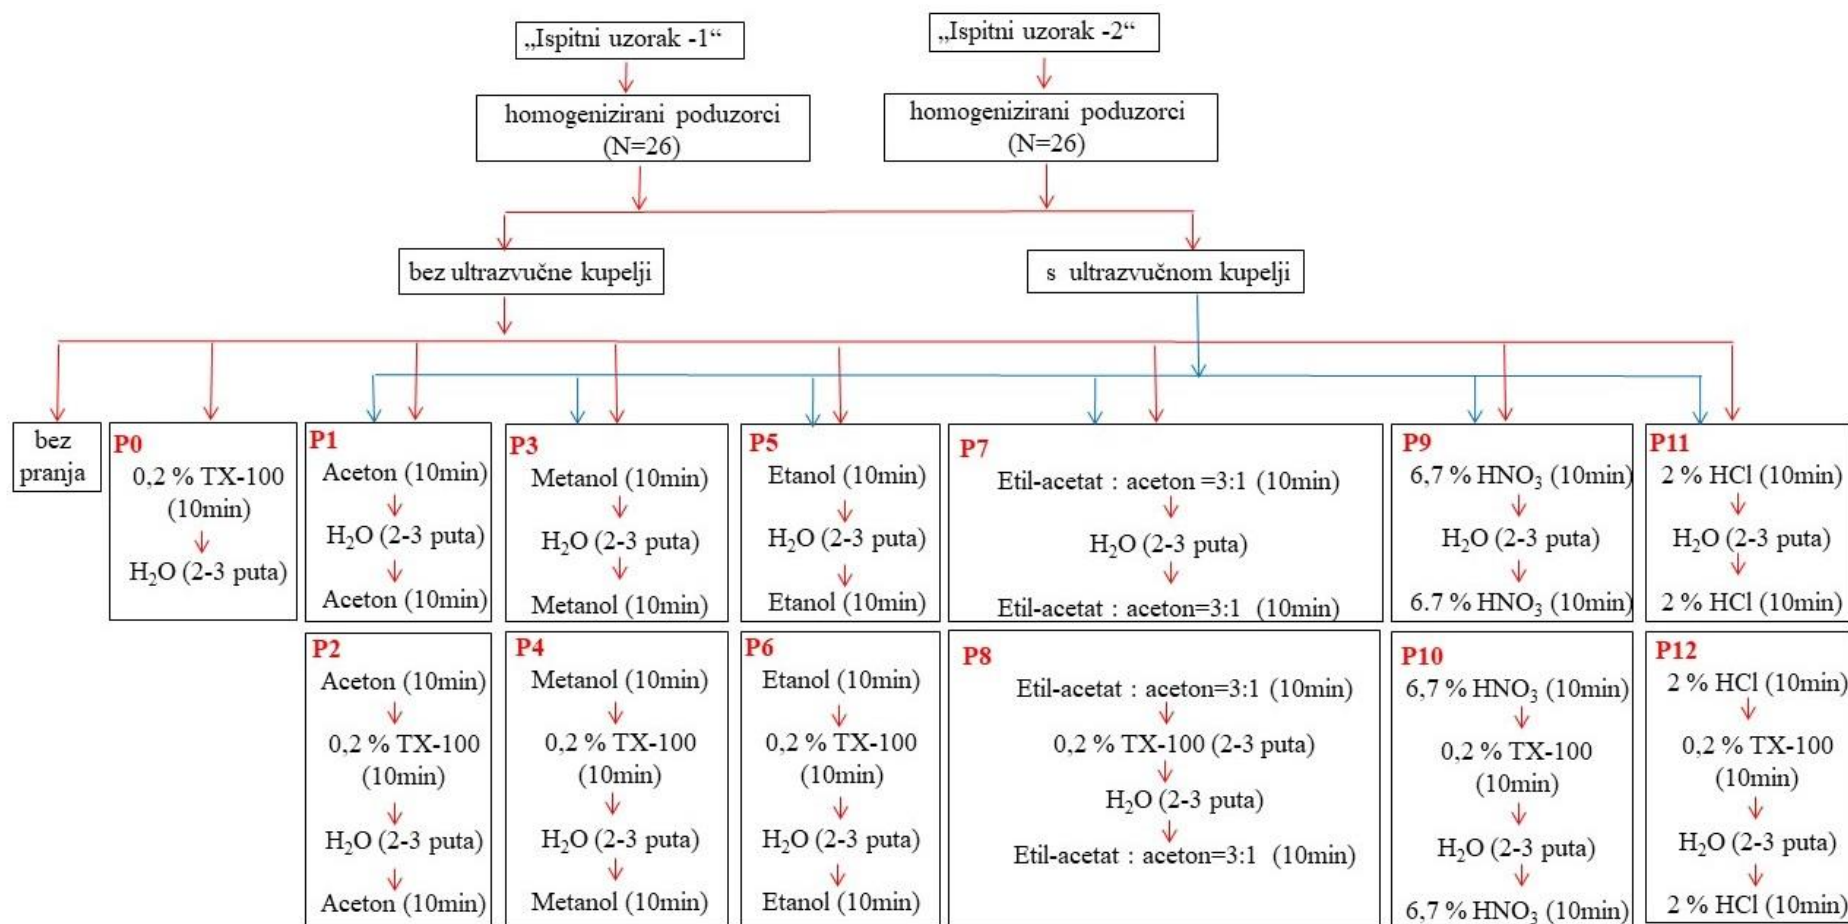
„Ispitni uzorak -1“

homogenizirani poduzorci (N=26)

„Ispitni uzorak -2“

homogenizirani poduzorci (N=26)

bez ultrazvučne kupelji

s ultrazvučnom kupelji

bez pranja

P0
0,2 % TX-100 (10min)
$H_2O$ (2-3 puta)

P1
Aceton (10min)
$H_2O$ (2-3 puta)
Aceton (10min)

P2
Aceton (10min)
0,2 % TX-100 (10min)
$H_2O$ (2-3 puta)
Aceton (10min)

P3
Metanol (10min)
$H_2O$ (2-3 puta)
Metanol (10min)

P4
Metanol (10min)
0,2 % TX-100 (10min)
$H_2O$ (2-3 puta)
Metanol (10min)

P5
Etanol (10min)
$H_2O$ (2-3 puta)
Etanol (10min)

P6
Etanol (10min)
0,2 % TX-100 (10min)
$H_2O$ (2-3 puta)
Etanol (10min)

P7
Etil-acetat : aceton =3:1 (10min)
$H_2O$ (2-3 puta)
Etil-acetat : aceton=3:1 (10min)

P8
Etil-acetat : aceton=3:1 (10min)
0,2 % TX-100 (2-3 puta)
$H_2O$ (2-3 puta)
Etil-acetat : aceton=3:1 (10min)

P9
6,7 % $HNO_3$ (10min)
$H_2O$ (2-3 puta)
6.7 % $HNO_3$ (10min)

P10
6,7 % $HNO_3$ (10min)
0,2 % TX-100 (10min)
$H_2O$ (2-3 puta)
6,7 % $HNO_3$ (10min)

P11
2 % HCl (10min)
$H_2O$ (2-3 puta)
2 % HCl (10min)

P12
2 % HCl (10min)
0,2 % TX-100 (10min)
$H_2O$ (2-3 puta)
2 % HCl (10min)